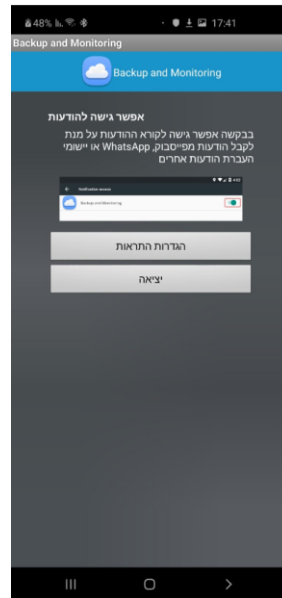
48% 17:41

Backup and Monitoring

Backup and Monitoring

אפשר גישה להודעות

בבקשה אפשר גישה לקורא ההודעות על מנת לקבל הודעות מפייסבוק, WhatsApp או יישומי העברת הודעות אחרים

Notification access

Backup and Monitoring

הגדרות התראות

יציאה